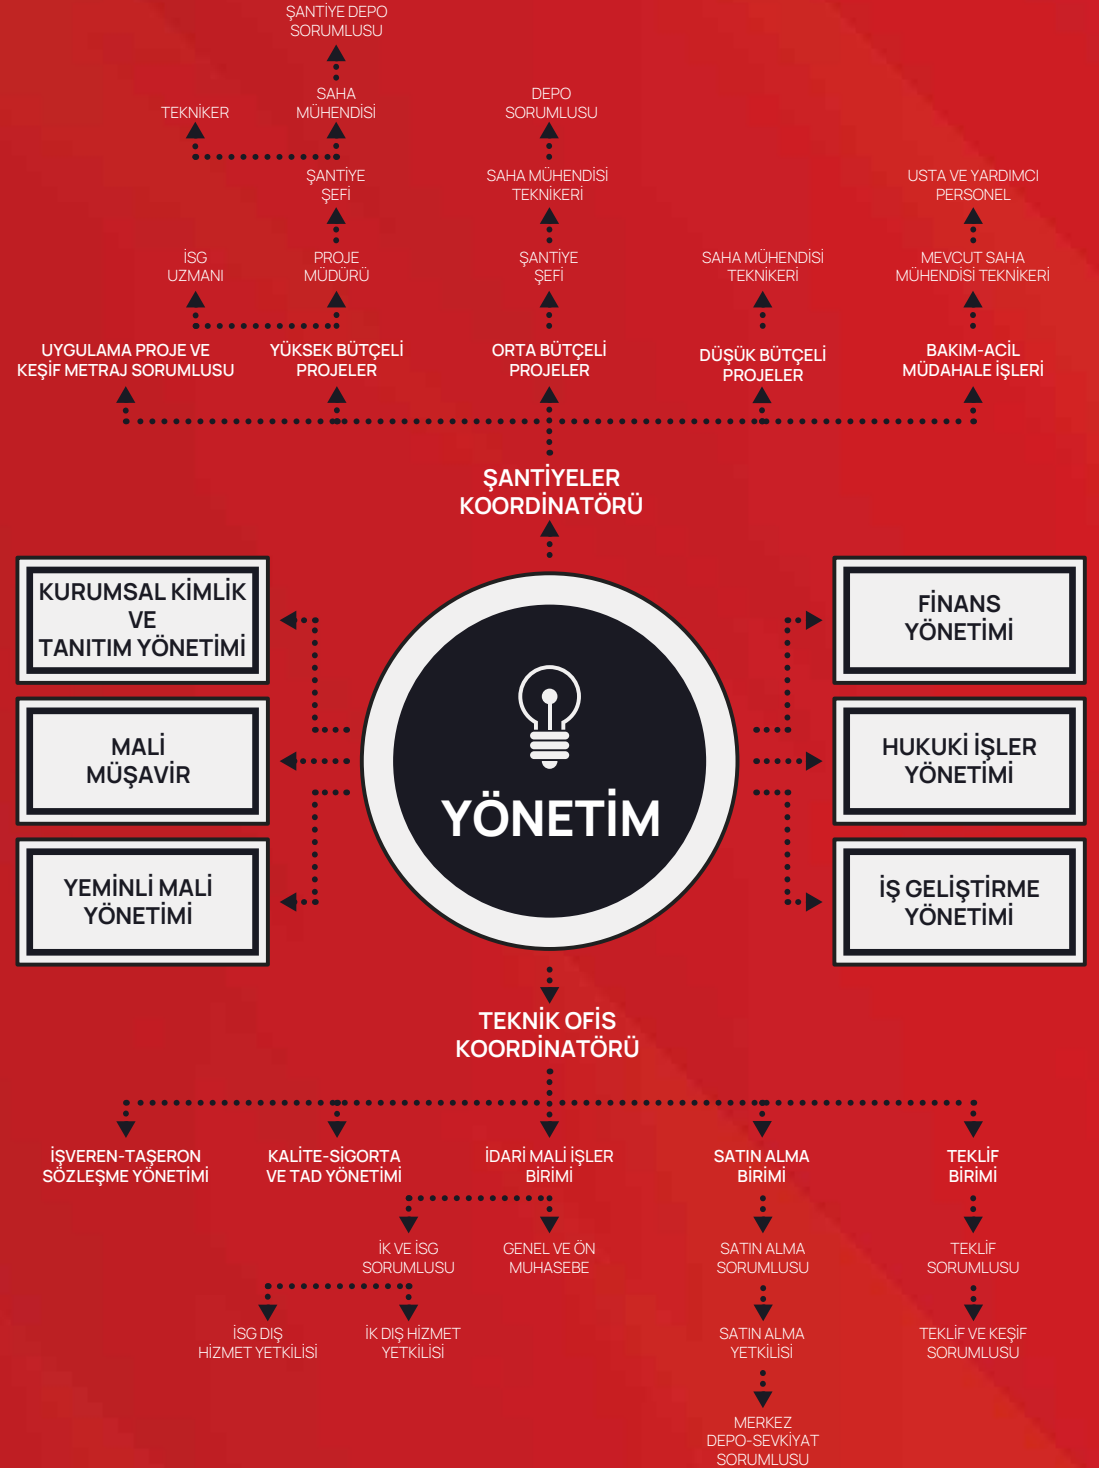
ŞANTİYE DEPO SORUMLUSU

TEKNİKER

SAHA MÜHENDİSİ

DEPO SORUMLUSU

ŞANTİYE ŞEFİ

SAHA MÜHENDİSİ TEKNİKERİ

USTA VE YARDIMCI PERSONEL

İSG UZMANI

PROJE MÜDÜRÜ

ŞANTİYE ŞEFİ

SAHA MÜHENDİSİ TEKNİKERİ

MEVCUT SAHA MÜHENDİSİ TEKNİKERİ

UYGULAMA PROJE VE KEŞİF METRAJ SORUMLUSU

YÜKSEK BÜTÇELİ PROJELER

ORTA BÜTÇELİ PROJELER

DÜŞÜK BÜTÇELİ PROJELER

BAKIM-ACİL MÜDAHALE İŞLERİ

ŞANTİYELER KOORDİNATÖRÜ

KURUMSAL KİMLİK VE TANITIM YÖNETİMİ

MALİ MÜŞAVİR

YEMİNLİ MALİ YÖNETİMİ

YÖNETİM

FİNANS YÖNETİMİ

HUKUKİ İŞLER YÖNETİMİ

İŞ GELİŞTİRME YÖNETİMİ

TEKNİK OFİS KOORDİNATÖRÜ

İŞVEREN-TAŞERON SÖZLEŞME YÖNETİMİ

KALİTE-SİGORTA VE TAD YÖNETİMİ

İDARİ MALİ İŞLER BİRİMİ

SATIN ALMA BİRİMİ

TEKLİF BİRİMİ

İK VE İSG SORUMLUSU

GENEL VE ÖN MUHASEBE

SATIN ALMA SORUMLUSU

TEKLİF SORUMLUSU

İSG DIŞ HİZMET YETKİLİSİ

İK DIŞ HİZMET YETKİLİSİ

SATIN ALMA YETKİLİSİ

TEKLİF VE KEŞİF SORUMLUSU

MERKEZ DEPO-SEVKİYAT SORUMLUSU